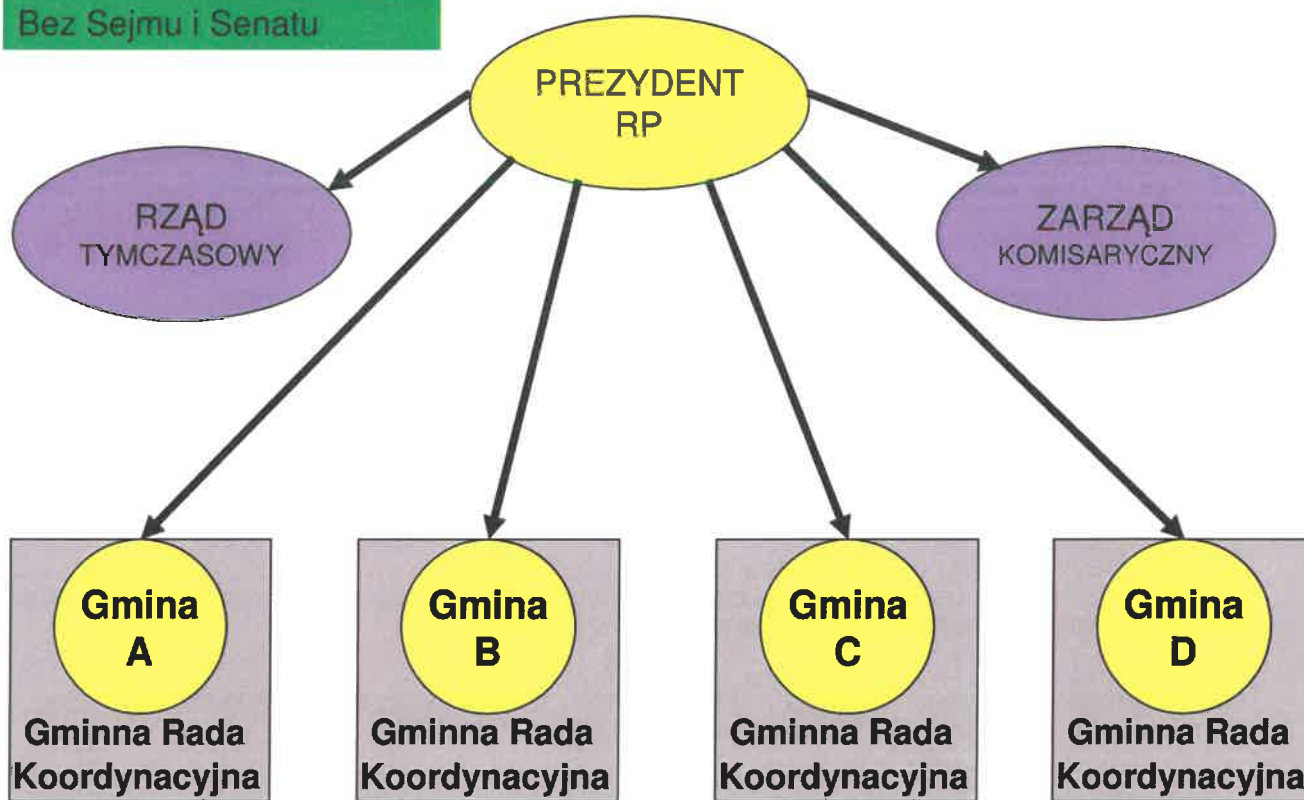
Bez Sejmu i Senatu

PREZYDENT RP

RZĄD TYMCZASOWY

ZARZĄD KOMISARYCZNY

Gmina A
Gminna Rada Koordynacyjna

Gmina B
Gminna Rada Koordynacyjna

Gmina C
Gminna Rada Koordynacyjna

Gmina D
Gminna Rada Koordynacyjna